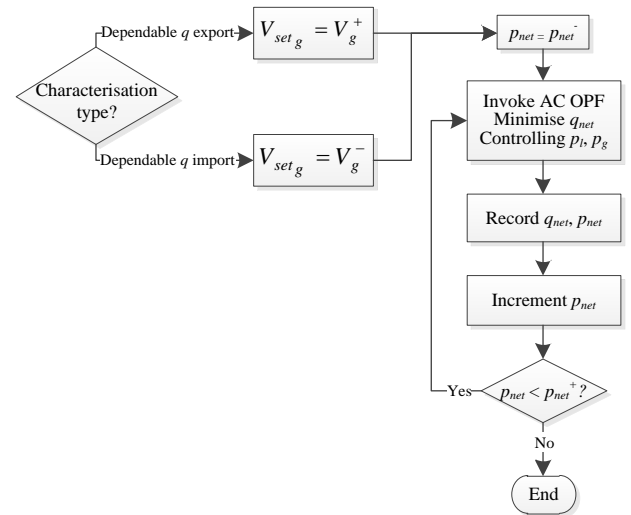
Characterisation type?

Dependable $q$ export

$V_{set_g} = V_g^+$

Dependable $q$ import

$V_{set_g} = V_g^-$

$p_{net} = p_{net}^-$

Invoke AC OPF
Minimise $q_{net}$
Controlling $p_l$, $p_g$

Record $q_{net}$, $p_{net}$

Increment $p_{net}$

$p_{net} < p_{net}^+$?

Yes

No

End